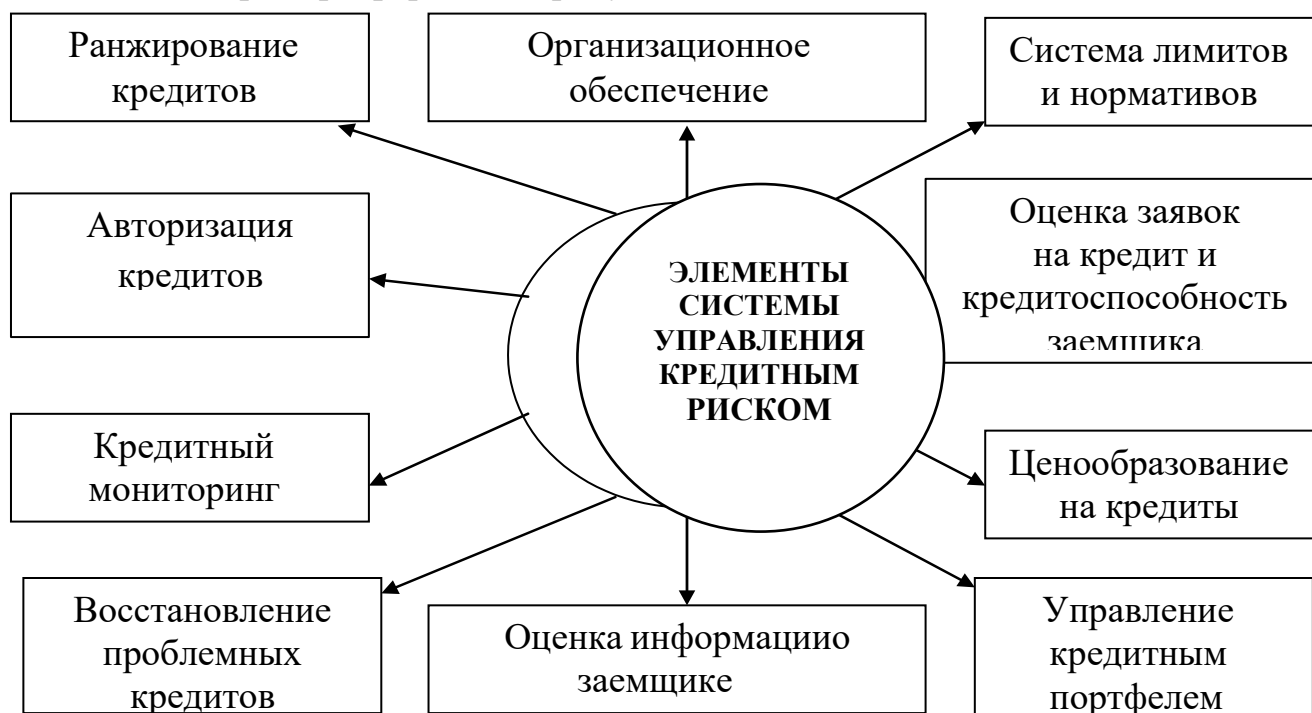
Ранжирование кредитов

Организационное обеспечение

Система лимитов и нормативов

Авторизация кредитов

ЭЛЕМЕНТЫ СИСТЕМЫ УПРАВЛЕНИЯ КРЕДИТНЫМ РИСКОМ

Оценка заявок на кредит и кредитоспособность заемщика

Кредитный мониторинг

Ценообразование на кредиты

Восстановление проблемных кредитов

Оценка информациио заемщике

Управление кредитным портфелем